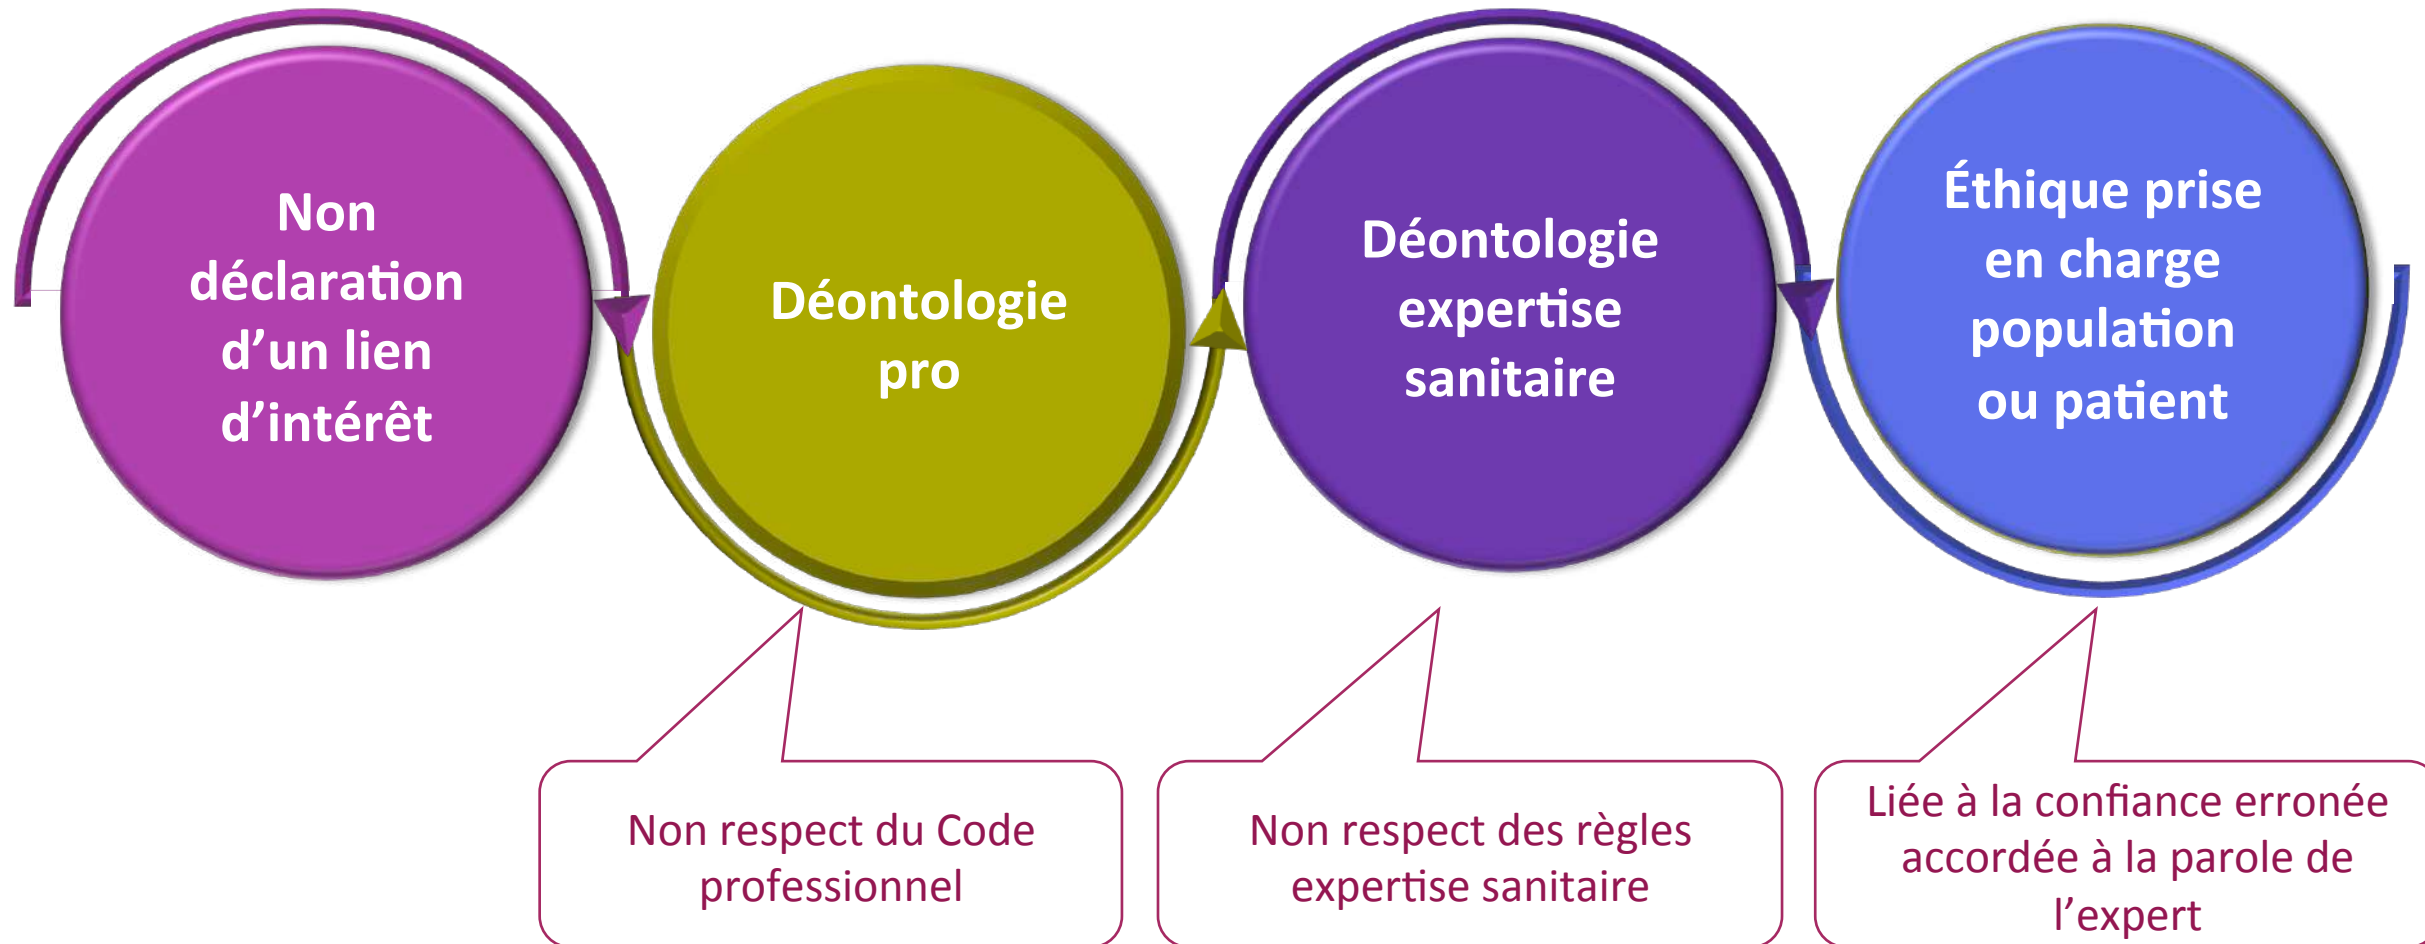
Non déclaration d’un lien d’intérêt

Déontologie pro

Déontologie expertise sanitaire

Éthique prise en charge population ou patient

Non respect du Code professionnel

Non respect des règles expertise sanitaire

Liée à la confiance erronée accordée à la parole de l’expert